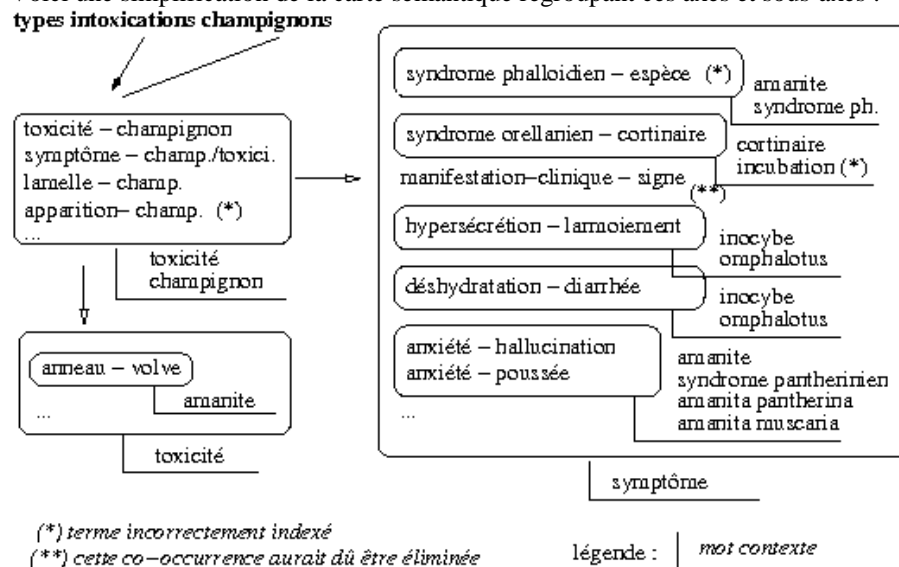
Voici une simplification de la carte sémantique regroupant ces axes et sous-axes :
types intoxications champignons

toxicité – champignon
symptôme – champ./toxici.
lamelle – champ.
apparition– champ. (*)
...

toxicité
champignon

anneau – volve
amanite
...

toxicité

syndrome phalloidien – espèce (*)
amanite
syndrome ph.

syndrome orellanien – cortinaire
cortinaire
incubation (*)

manifestation–clinique – signe (**)

hypersécrétion – larmoiement
inocybe
omphalotus

déshydratation – diarrhée
inocybe
omphalotus

anxiété – hallucination
anxiété – poussée
...
amanite
syndrome pantherinien
amanita pantherina
amanita muscaria

symptôme

(*) terme incorrectement indexé
(**) cette co–occurrence aurait dû être éliminée

légende : mot contexte